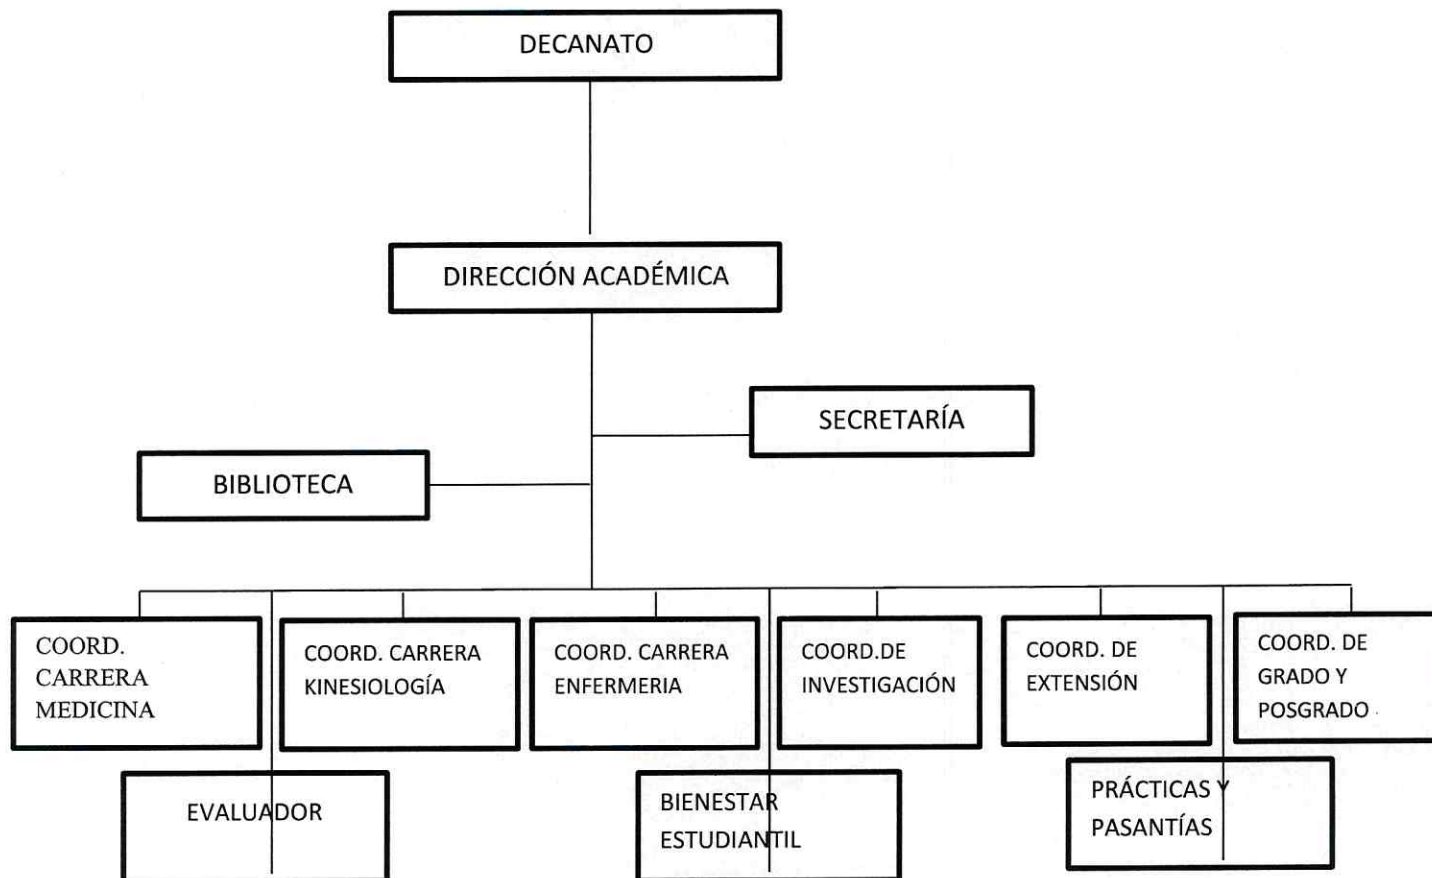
DECANATO

DIRECCIÓN ACADÉMICA

SECRETARÍA

BIBLIOTECA

COORD. CARRERA MEDICINA

COORD. CARRERA KINESIOLOGÍA

COORD. CARRERA ENFERMERIA

COORD.DE INVESTIGACIÓN

COORD. DE EXTENSIÓN

COORD. DE GRADO Y POSGRADO

EVALUADOR

BIENESTAR ESTUDIANTIL

PRÁCTICAS Y PASANTÍAS